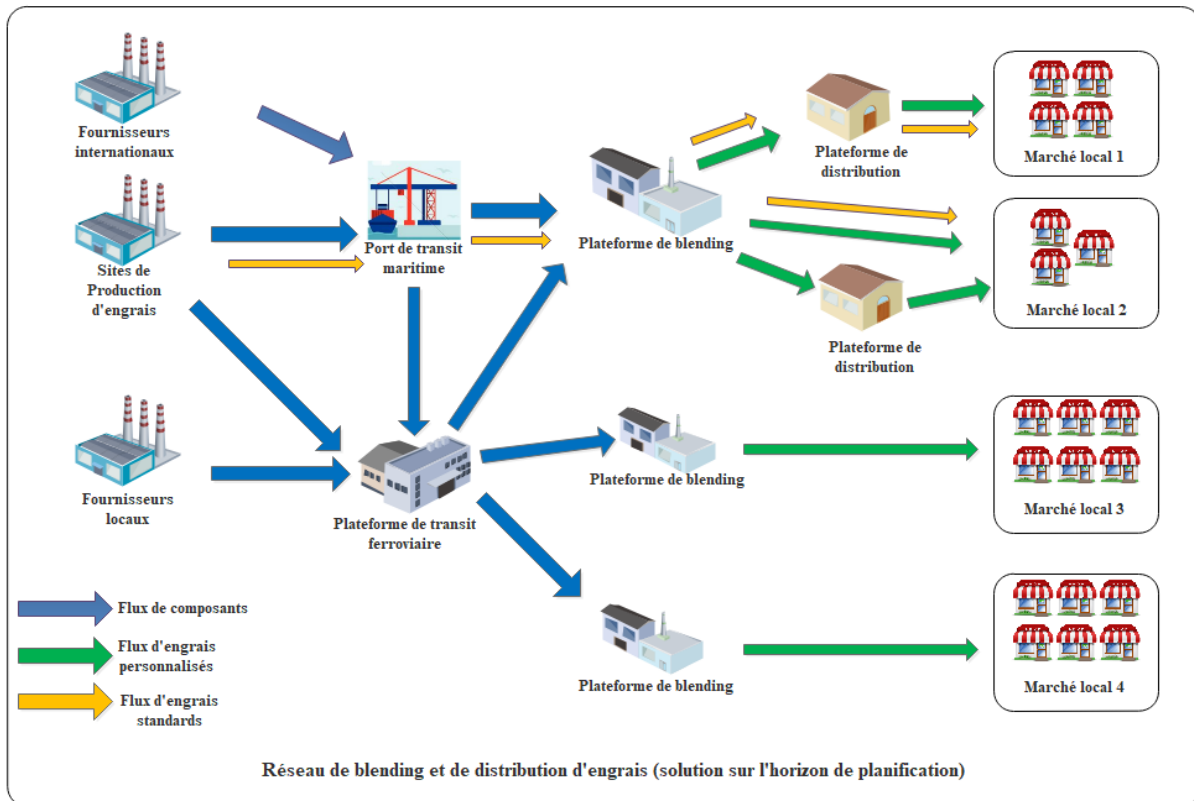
Fournisseurs internationaux

Sites de Production d'engrais

Fournisseurs locaux

Port de transit maritime

Plateforme de transit ferroviaire

Plateforme de blending

Plateforme de blending

Plateforme de blending

Plateforme de distribution

Plateforme de distribution

Marché local 1

Marché local 2

Marché local 3

Marché local 4

Flux de composants

Flux d'engrais personnalisés

Flux d'engrais standards

Réseau de blending et de distribution d'engrais (solution sur l'horizon de planification)